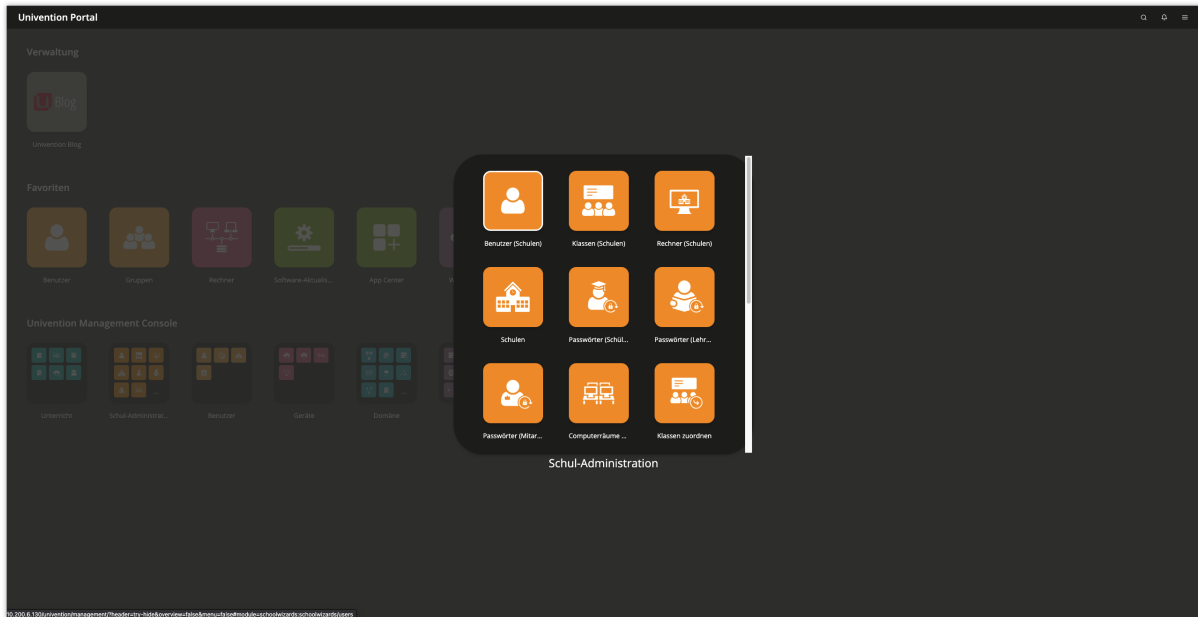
Univention Portal

Verwaltung

U Blog

Univention Blog

Favoriten

Benutzer

Gruppen

Rechner

Software-Aktualisi...

App Center

Univention Management Console

Unterricht

Schul-Administrat...

Benutzer

Geräte

Domäne

Benutzer (Schulen)

Klassen (Schulen)

Rechner (Schulen)

Schulen

Passwörter (Schül...

Passwörter (Lehr...

Passwörter (Mitar...

Computerräume ...

Klassen zuordnen

Schul-Administration

10.200.6.130/univention/management/?header=try-hide&overview=false&menu=false#module=schoolwizards:schoolwizards/users